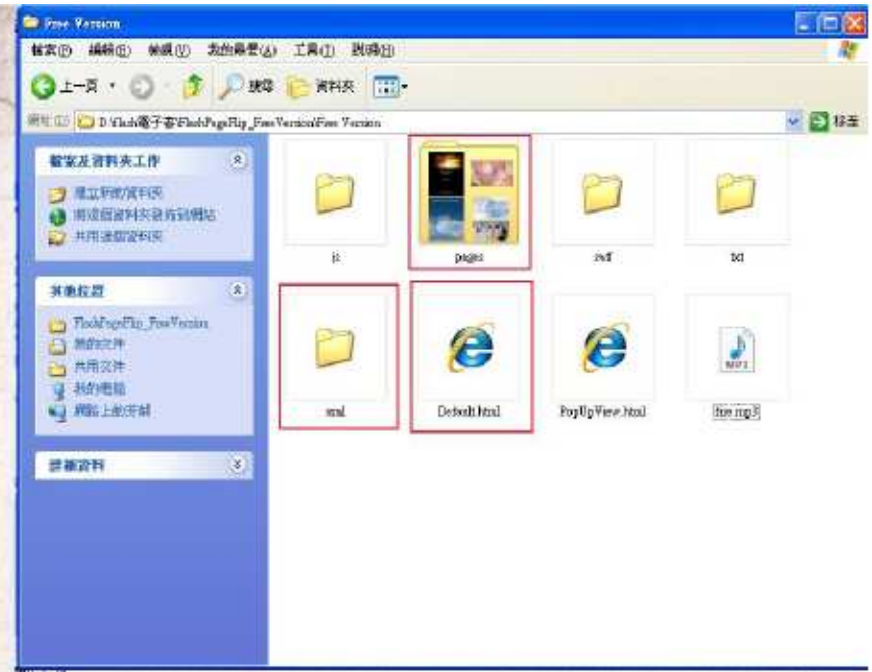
Free Version

檔案(F) 編輯(E) 檢視(V) 我的最愛(A) 工具(T) 說明(H)

上一頁 搜尋 資料夾

網址(D) D:\flash電子書\FlashPageFlip_FreeVersion\Free Version 移至

檔案及資料夾工作
建立新的資料夾
將這個資料夾發佈到網站
共用這個資料夾

其他位置
FlashPageFlip_FreeVersion
我的文件
共用文件
我的電腦
網路上的芳鄰

詳細資料

js
pages
swf
txt
xml
Default.html
PopUpView.html
free.mp3
MP3